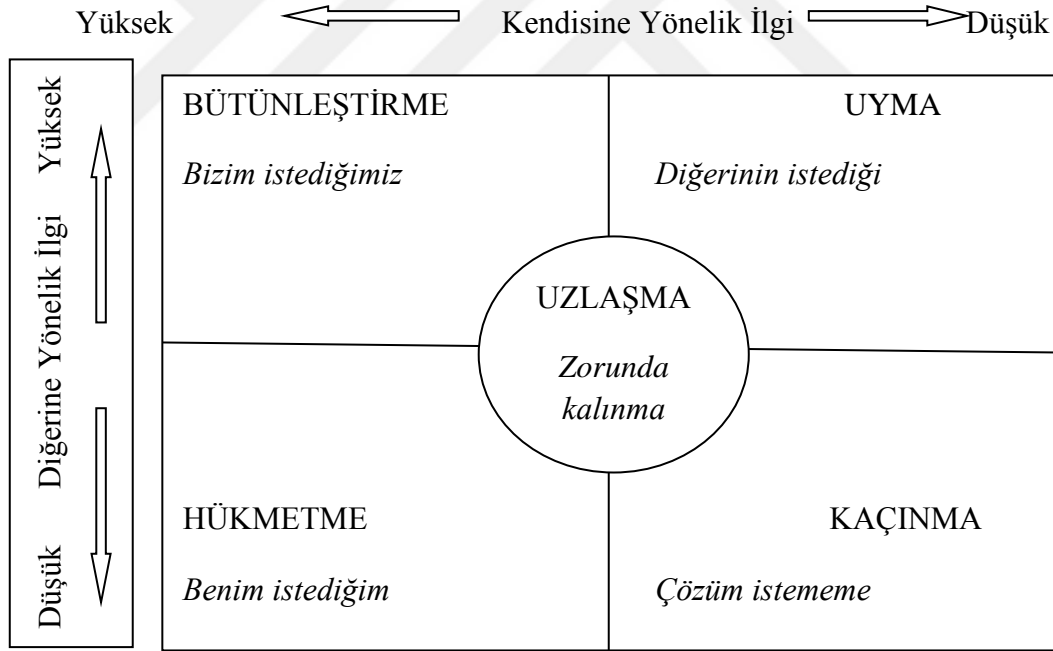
Yüksek Kendisine Yönelik İlgi Düşük

Yüksek Diğerine Yönelik İlgi Düşük

BÜTÜNLEŞTİRME

*Bizim istediğimiz*

UYMA

*Diğerinin istediği*

UZLAŞMA

*Zorunda kalınma*

HÜKMETME

*Benim istediğim*

KAÇINMA

*Çözüm istememe*